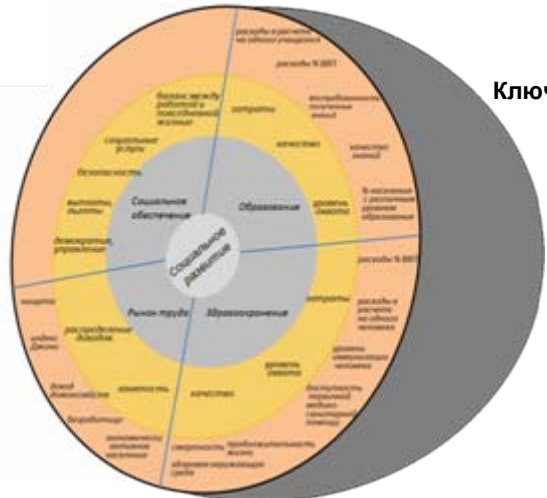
Клю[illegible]

Социальное развитие

Социальное обеспечение

Образование

Рынок труда

Здравоохранение

баланс между работой и повседневной жизнью

социальные услуги

безопасность

выплаты, льготы

демократия, управление

затраты

качество

уровень охвата

расходы в расчете на одного учащегося

расходы % ВВП

востребованность полученных знаний

качество знаний

% населения с различным уровнем образования

расходы % ВВП

затраты

расходы в расчете на одного человека

уровень смертности человека

доступность первичной медико-санитарной помощи

уровень охвата

качество

смертность, продолжительность жизни

здоровая окружающая среда

бедность

индекс Джини

распределение доходов

доход домохозяйства

занятость

безработица

экономически активное население